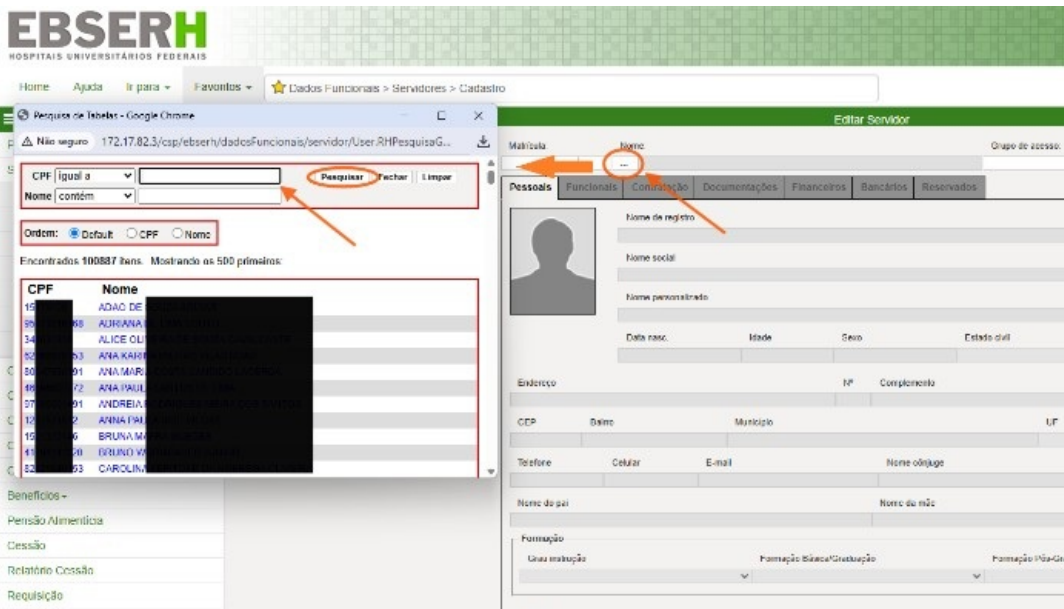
EBSERH
HOSPITAIS UNIVERSITÁRIOS FEDERAIS

Home Ajuda Ir para ▾ Favoritos ▾ Dados Funcionais > Servidores > Cadastro

Pesquisa de Tabelas - Google Chrome

Não seguro 172.17.82.3/csp/ebserh/dadosFuncionais/servidor/User.RHPesquisaG...

CPF igual a
Nome contém
Pesquisar Fechar Limpar

Ordem: Default CPF Nome

Encontrados 100887 itens. Mostrando os 500 primeiros:

| CPF | Nome |
|---|---|
| 15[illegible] | ADAO DE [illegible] |
| 95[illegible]68 | ADRIANA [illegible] |
| 34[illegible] | ALICE OLI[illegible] |
| 52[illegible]53 | ANA KARI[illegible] |
| 80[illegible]91 | ANA MARIA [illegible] |
| 16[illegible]72 | ANA PAUL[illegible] |
| 07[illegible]91 | ANDREIA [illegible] |
| 12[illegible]2 | ANNA PAU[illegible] |
| 15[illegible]6 | BRUNA MA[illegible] |
| 11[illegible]20 | BRUNO W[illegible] |
| 82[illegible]53 | CAROLINA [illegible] |

Benefícios ▾
Pensão Alimentícia
Cessão
Relatório Cessão
Requisição

Editar Servidor

Matrícula Nome ... Grupo de acesso:

Pessoais Funcionais Contratação Documentações Financeiros Bancários Reservados

Nome de registro
Nome social
Nome personalizado
Data nasc. Idade Sexo Estado civil
Endereço Nº Complemento
CEP Bairro Município UF
Telefone Celular E-mail Nome cônjuge
Nome do pai Nome da mãe
Formação
Grau instrução Formação Básica/Graduação Formação Pós-Gr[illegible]